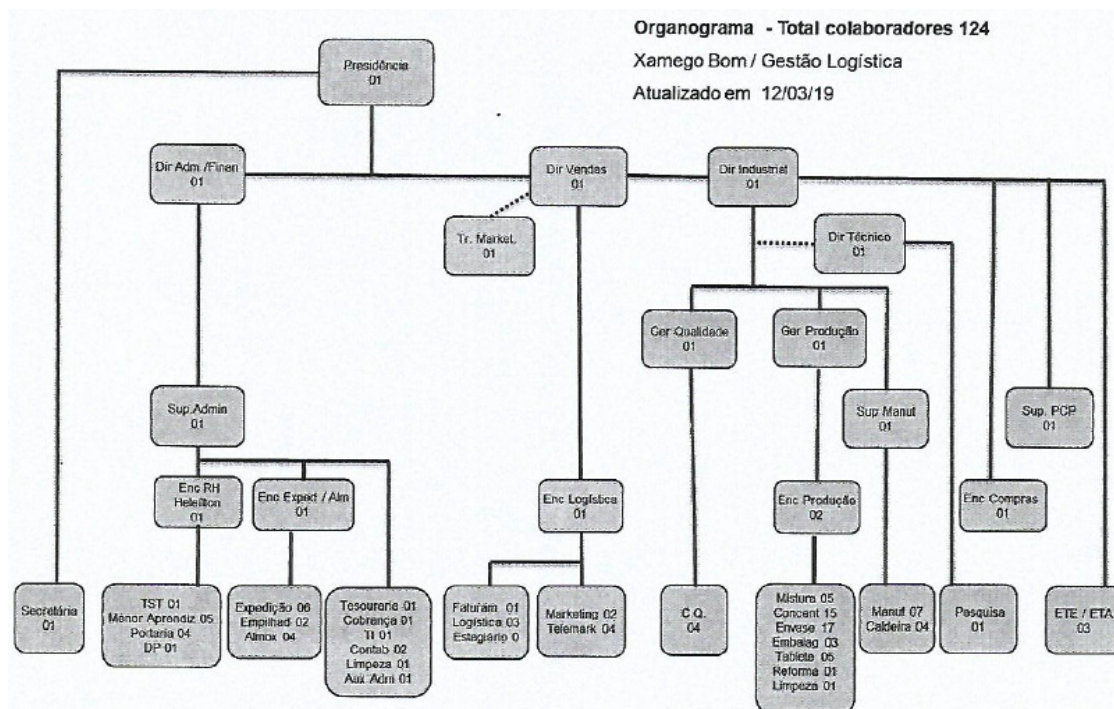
Organograma - Total colaboradores 124
Xamego Bom / Gestão Logística
Atualizado em 12/03/19

Presidência
01

Dir Adm /Finan
01

Dir Vendas
01

Dir Industrial
01

Tr. Market.
01

Dir Técnico
01

Ger Qualidade
01

Ger Produção
01

Sup.Admin
01

Sup Manut
01

Sup. PCP
01

Enc RH
Heleilton
01

Enc Exped / Alm
01

Enc Logística
01

Enc Produção
02

Enc Compras
01

Secretária
01

TST 01
Menor Aprendiz 05
Portaria 04
DP 01

Expedição 06
Empilhad 02
Almox 04

Tesouraria 01
Cobrança 01
TI 01
Contab 02
Limpeza 01
Aux Adm 01

Faturam. 01
Logística 03
Estagiário 0

Marketing 02
Telemark 04

C Q.
04

Mistura 05
Concent 15
Envase 17
Embalag 03
Tablete 05
Reforma 01
Limpeza 01

Manut 07
Caldeira 04

Pesquisa
01

ETE / ETA
03